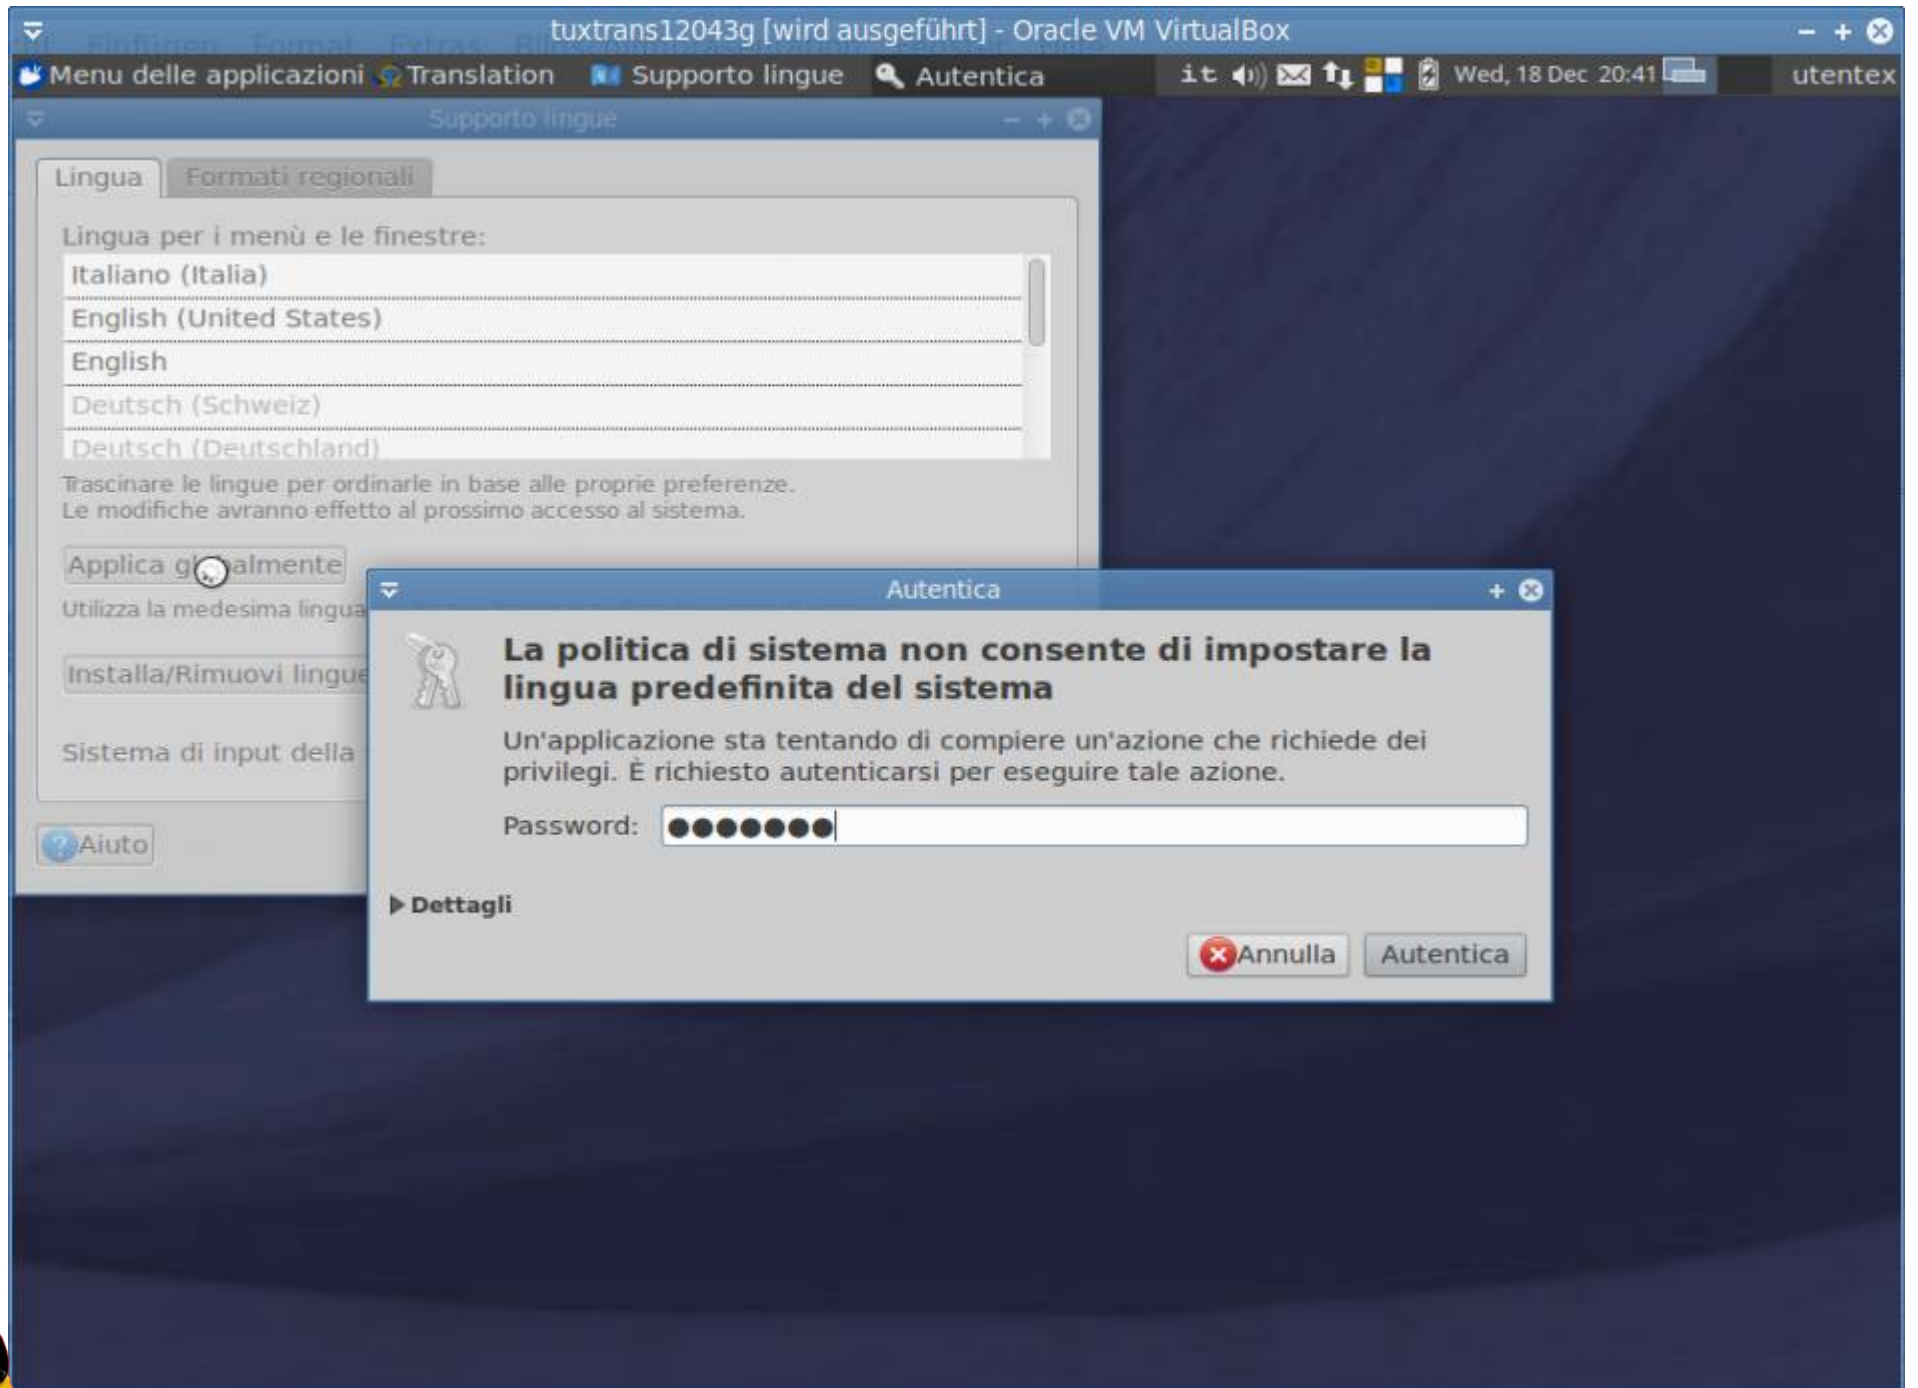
tuxtrans12043g [wird ausgeführt] - Oracle VM VirtualBox

Menu delle applicazioni Translation Supporto lingue Autentica it Wed, 18 Dec 20:41 utentex

Supporto lingue

Lingua Formati regionali

Lingua per i menù e le finestre:

Italiano (Italia)
English (United States)
English
Deutsch (Schweiz)
Deutsch (Deutschland)

Trascinare le lingue per ordinarle in base alle proprie preferenze.
Le modifiche avranno effetto al prossimo accesso al sistema.

Applica gl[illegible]almente

Utilizza la medesima lingua

Installa/Rimuovi lingue

Sistema di input della

Aiuto

Autentica

La politica di sistema non consente di impostare la lingua predefinita del sistema

Un'applicazione sta tentando di compiere un'azione che richiede dei privilegi. È richiesto autenticarsi per eseguire tale azione.

Password: ●●●●●●●

Dettagli

Annulla Autentica